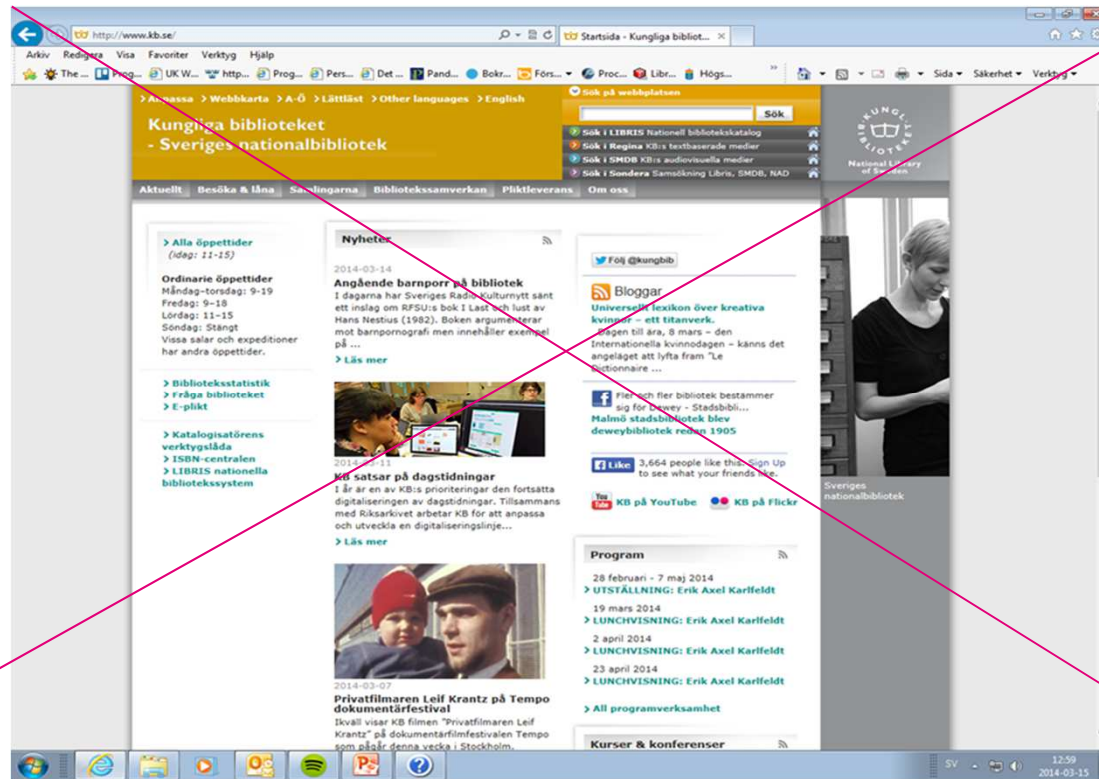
http://www.kb.se/ Startsida - Kungliga bibliot...

Arkiv Redigera Visa Favoriter Verktyg Hjälp

The ... Prog... UK W... http... Prog... Pers... Det ... Pand... Bokr... Förs... Proc... Libr... Högs...

Sida Säkerhet Verktyg

> Anpassa > Webbkarta > A-Ö > Lättläst > Other languages > English

Sök på webbplatsen

Sök

Kungliga biblioteket - Sveriges nationalbibliotek

Sök i LIBRIS Nationell bibliotekskatalog
Sök i Regina KB:s textbaserade medier
Sök i SMDB KB:s audiovisuella medier
Sök i Sondera Samsökning Libris, SMDB, NAD

Kungliga Biblioteket National Library of Sweden

Aktuellt Besöka & låna Samlingarna Bibliotekssamverkan Pliktleverans Om oss

> Alla öppettider (idag: 11-15)

Ordinarie öppettider
Måndag–torsdag: 9–19
Fredag: 9–18
Lördag: 11–15
Söndag: Stängt
Vissa salar och expeditioner har andra öppettider.

> Biblioteksstatistik
> Fråga biblioteket
> E-plikt

> Katalogisatörens verktygslåda
> ISBN-centralen
> LIBRIS nationella bibliotekssystem

Nyheter

2014-03-14
Angående barnporr på bibliotek
I dagarna har Sveriges Radio Kulturnytt sänt ett inslag om RFSU:s bok I Last och lust av Hans Nestius (1982). Boken argumenterar mot barnpornografi men innehåller exempel på ...
> Läs mer

2014-03-11
KB satsar på dagstidningar
I år är en av KB:s prioriteringar den fortsatta digitaliseringen av dagstidningar. Tillsammans med Riksarkivet arbetar KB för att anpassa och utveckla en digitaliseringslinje...
> Läs mer

2014-03-07
Privatfilmaren Leif Krantz på Tempo dokumentärfestival
Ikväll visar KB filmen "Privatfilmaren Leif Krantz" på dokumentärfilmfestivalen Tempo som pågår denna vecka i Stockholm.

Följ @kungbib

Bloggar
Universellt lexikon över kreativa kvinnor – ett titanverk.
Dagen till ära, 8 mars – den Internationella kvinnodagen – känns det angeläget att lyfta fram "Le Dictionnaire ...

Fler och fler bibliotek bestämmer sig för Dewey - Stadsbibli...
Malmö stadsbibliotek blev deweybibliotek redan 1905

Like 3,664 people like this. Sign Up to see what your friends like.

KB på YouTube KB på Flickr

Program
28 februari - 7 maj 2014
> UTSTÄLLNING: Erik Axel Karlfeldt
19 mars 2014
> LUNCHVISNING: Erik Axel Karlfeldt
2 april 2014
> LUNCHVISNING: Erik Axel Karlfeldt
23 april 2014
> LUNCHVISNING: Erik Axel Karlfeldt

> All programverksamhet

Kurser & konferenser

Sveriges nationalbibliotek

SV 12:59 2014-03-15